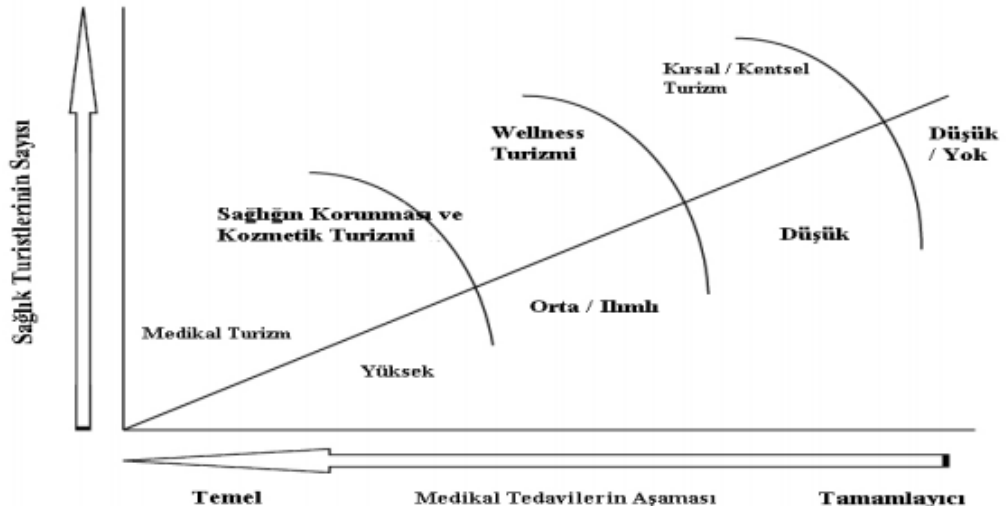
Sağlık Turistlerinin Sayısı

Kırsal / Kentsel Turizm

Wellness Turizmi

Düşük / Yok

Sağlığın Korunması ve Kozmetik Turizmi

Düşük

Orta / Ilımlı

Medikal Turizm

Yüksek

Temel

Medikal Tedavilerin Aşaması

Tamamlayıcı